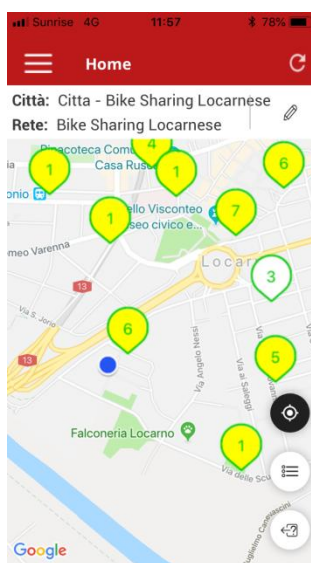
Sunrise 4G 11:57 78%

Home

Città: Citta - Bike Sharing Locarnese
Rete: Bike Sharing Locarnese

Pinacoteca Comu
Casa Rusc
onio
ello Visconteo
seo civico e...
meo Varenna
Locarn
13
Via S. Jorio
13
Via Angelo Nessi
Via al Saleggi
Falconeria Locarno
Via delle Scu
Google

4
1
1
6
1
7
3
6
5
1